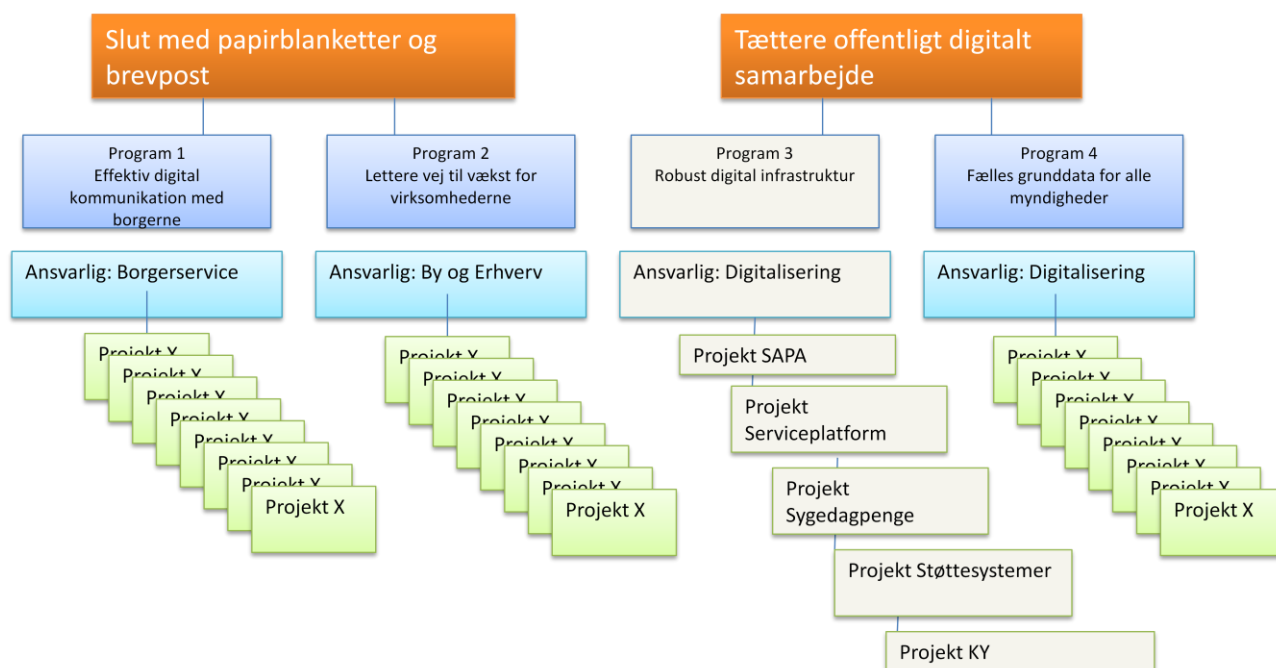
Slut med papirblanketter og brevpost

Tættere offentligt digitalt samarbejde

Program 1
Effektiv digital kommunikation med borgerne

Program 2
Lettere vej til vækst for virksomhederne

Program 3
Robust digital infrastruktur

Program 4
Fælles grunddata for alle myndigheder

Ansvarlig: Borgerservice

Ansvarlig: By og Erhverv

Ansvarlig: Digitalisering

Ansvarlig: Digitalisering

Projekt X
Projekt X
Projekt X
Projekt X
Projekt X
Projekt X
Projekt X
Projekt X

Projekt X
Projekt X
Projekt X
Projekt X
Projekt X
Projekt X
Projekt X
Projekt X

Projekt SAPA

Projekt Serviceplatform

Projekt Sygedagpenge

Projekt Støttesystemer

Projekt KY

Projekt X
Projekt X
Projekt X
Projekt X
Projekt X
Projekt X
Projekt X
Projekt X